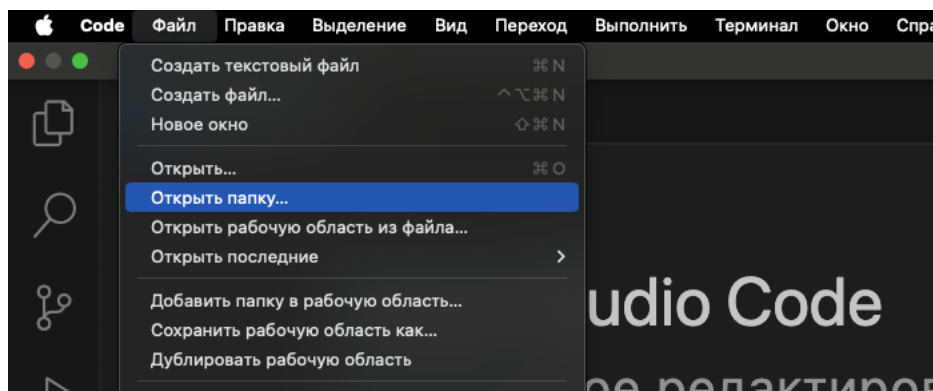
Code Файл Правка Выделение Вид Переход Выполнить Терминал Окно Спра

Создать текстовый файл ⌘N
Создать файл... ^⌥⌘N
Новое окно ⇧⌘N

Открыть... ⌘O
Открыть папку...
Открыть рабочую область из файла...
Открыть последние >

Добавить папку в рабочую область...
Сохранить рабочую область как...
Дублировать рабочую область

udio Code
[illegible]ре редактиро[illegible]